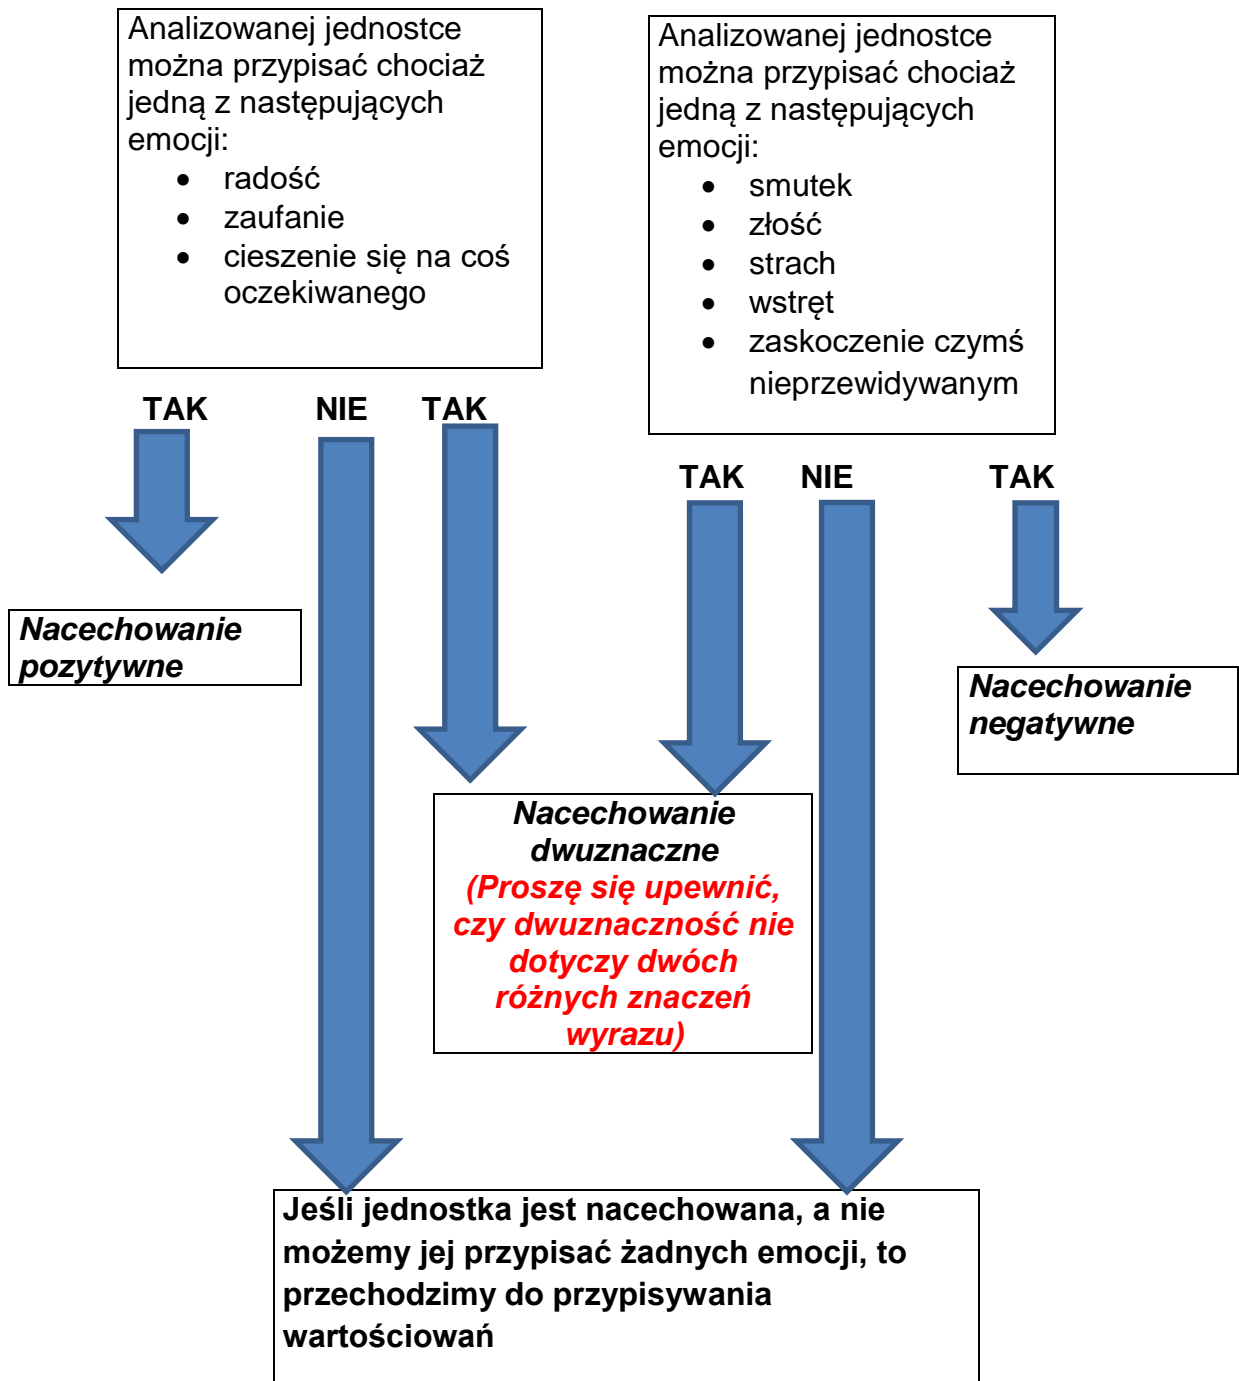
Analizowanej jednostce można przypisać chociaż jedną z następujących emocji:

- radość
- zaufanie
- cieszenie się na coś oczekiwanego

Analizowanej jednostce można przypisać chociaż jedną z następujących emocji:

- smutek
- złość
- strach
- wstręt
- zaskoczenie czymś nieprzewidywanym

TAK

NIE

TAK

TAK

NIE

TAK

***Nacechowanie pozytywne***

***Nacechowanie negatywne***

***Nacechowanie dwuznaczne***
***(Proszę się upewnić, czy dwuznaczność nie dotyczy dwóch różnych znaczeń wyrazu)***

**Jeśli jednostka jest nacechowana, a nie możemy jej przypisać żadnych emocji, to przechodzimy do przypisywania wartościowań**